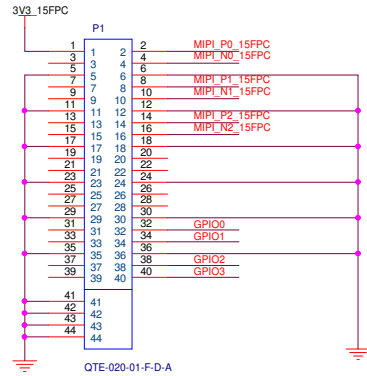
3V3_15FPC

P1

1 1 2 2 MIPI_P0_15FPC
3 3 4 4 MIPI_N0_15FPC
5 5 6 6
7 7 8 8 MIPI_P1_15FPC
9 9 10 10 MIPI_N1_15FPC
11 11 12 12
13 13 14 14 MIPI_P2_15FPC
15 15 16 16 MIPI_N2_15FPC
17 17 18 18
19 19 20 20
21 21 22 22
23 23 24 24
25 25 26 26
27 27 28 28
29 29 30 30
31 31 32 32 GPIO0
33 33 34 34 GPIO1
35 35 36 36
37 37 38 38 GPIO2
39 39 40 40 GPIO3

41 41
42 42
43 43
44 44

QTE-020-01-F-D-A